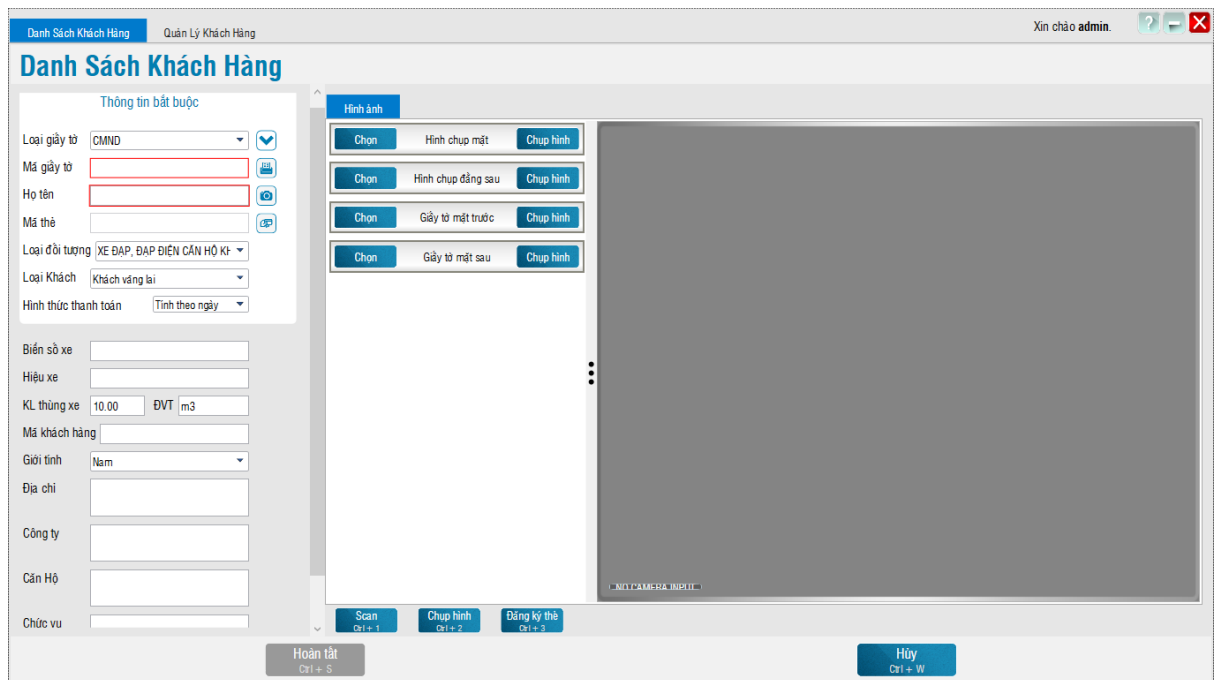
Danh Sách Khách Hàng
Quản Lý Khách Hàng
Xin chào admin.
?

Danh Sách Khách Hàng

Thông tin bắt buộc
Loại giấy tờ CMND
Mã giấy tờ
Họ tên
Mã thẻ
Loại đối tượng XE ĐẠP, ĐẠP ĐIỆN CĂN HỘ KH
Loại Khách Khách vãng lai
Hình thức thanh toán Tính theo ngày

Biển số xe
Hiệu xe
KL thùng xe 10.00 ĐVT m3
Mã khách hàng
Giới tính Nam
Địa chỉ
Công ty
Căn Hộ
Chức vụ

Hình ảnh
Chọn Hình chụp mặt Chụp hình
Chọn Hình chụp đằng sau Chụp hình
Chọn Giấy tờ mặt trước Chụp hình
Chọn Giấy tờ mặt sau Chụp hình

NO CAMERA INPUT

Scan Ctrl + 1
Chụp hình Ctrl + 2
Đăng ký thẻ Ctrl + 3

Hoàn tất Ctrl + S
Hủy Ctrl + W